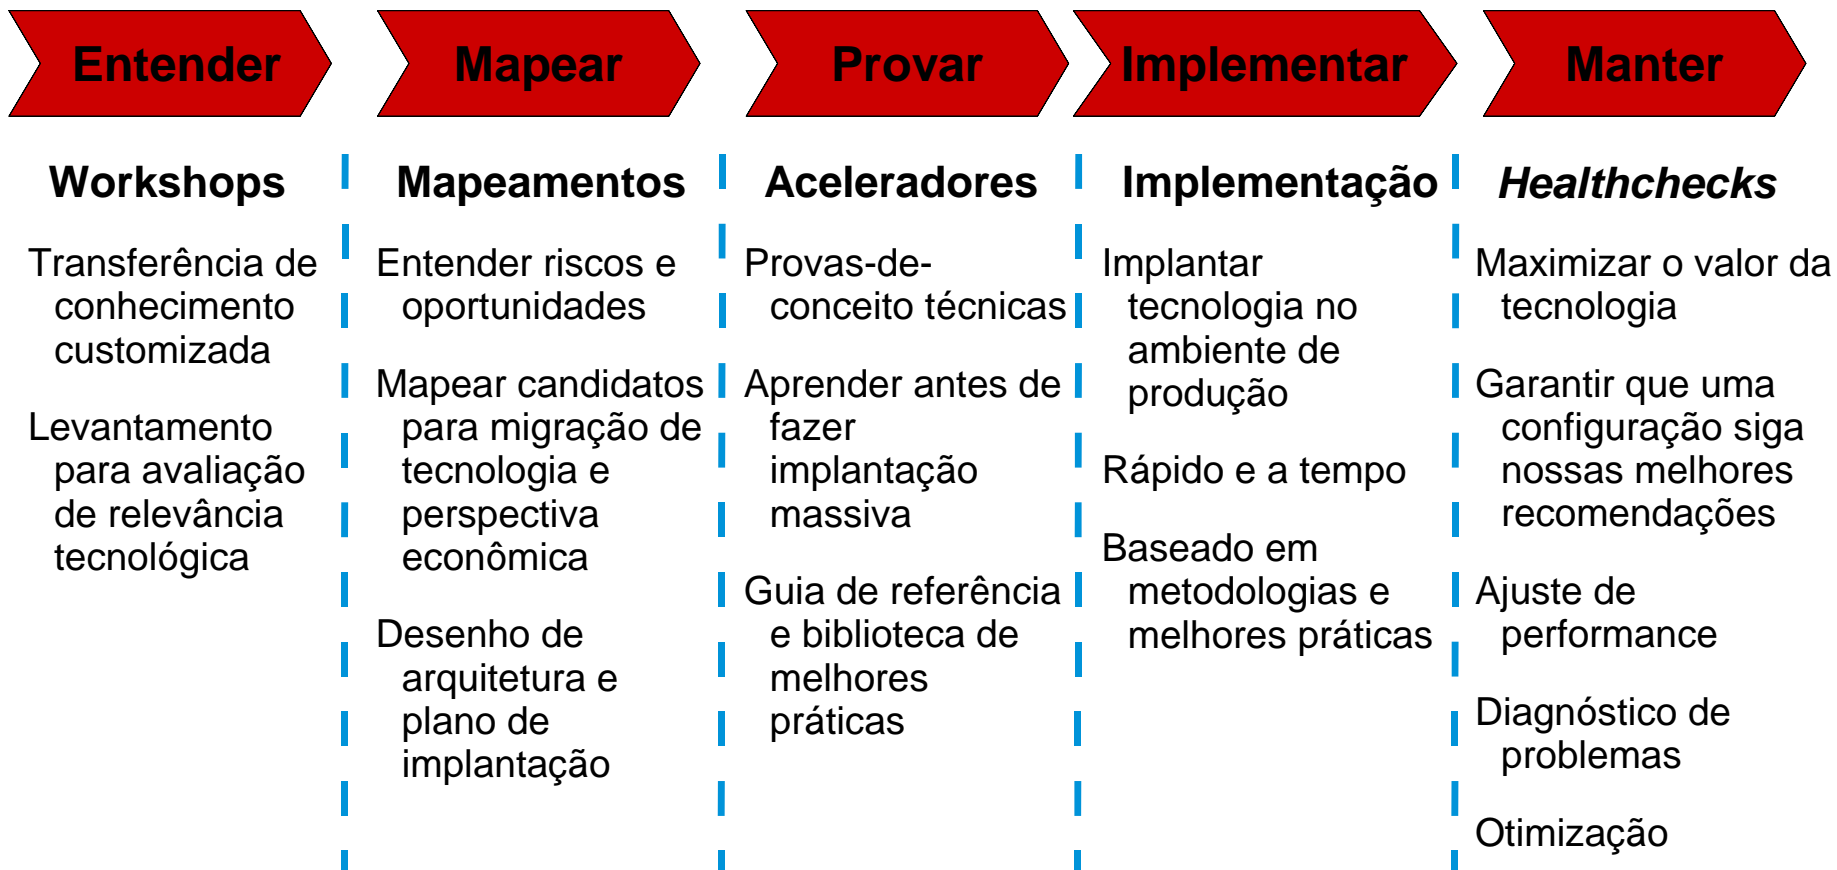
Entender

Workshops

Transferência de conhecimento customizada

Levantamento para avaliação de relevância tecnológica

Mapear

Mapeamentos

Entender riscos e oportunidades

Mapear candidatos para migração de tecnologia e perspectiva econômica

Desenho de arquitetura e plano de implantação

Provar

Aceleradores

Provas-de-conceito técnicas

Aprender antes de fazer implantação massiva

Guia de referência e biblioteca de melhores práticas

Implementar

Implementação

Implantar tecnologia no ambiente de produção

Rápido e a tempo

Baseado em metodologias e melhores práticas

Manter

Healthchecks

Maximizar o valor da tecnologia

Garantir que uma configuração siga nossas melhores recomendações

Ajuste de performance

Diagnóstico de problemas

Otimização